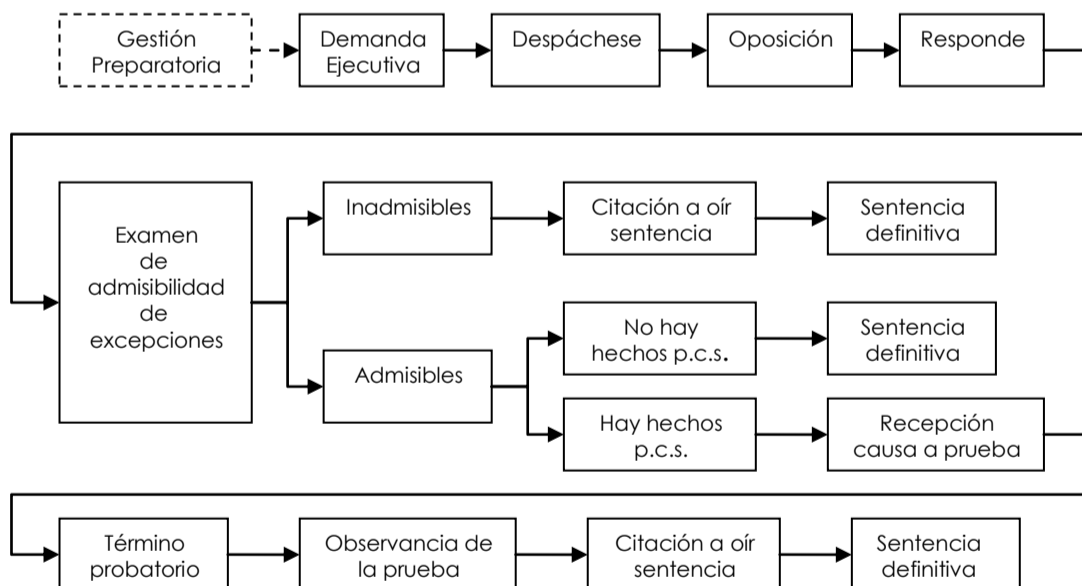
Gestión Preparatoria

Demanda Ejecutiva

Despáchese

Oposición

Responde

Examen de admisibilidad de excepciones

Inadmisibles

Citación a oír sentencia

Sentencia definitiva

Admisibles

No hay hechos p.c.s.

Sentencia definitiva

Hay hechos p.c.s.

Recepción causa a prueba

Término probatorio

Observancia de la prueba

Citación a oír sentencia

Sentencia definitiva